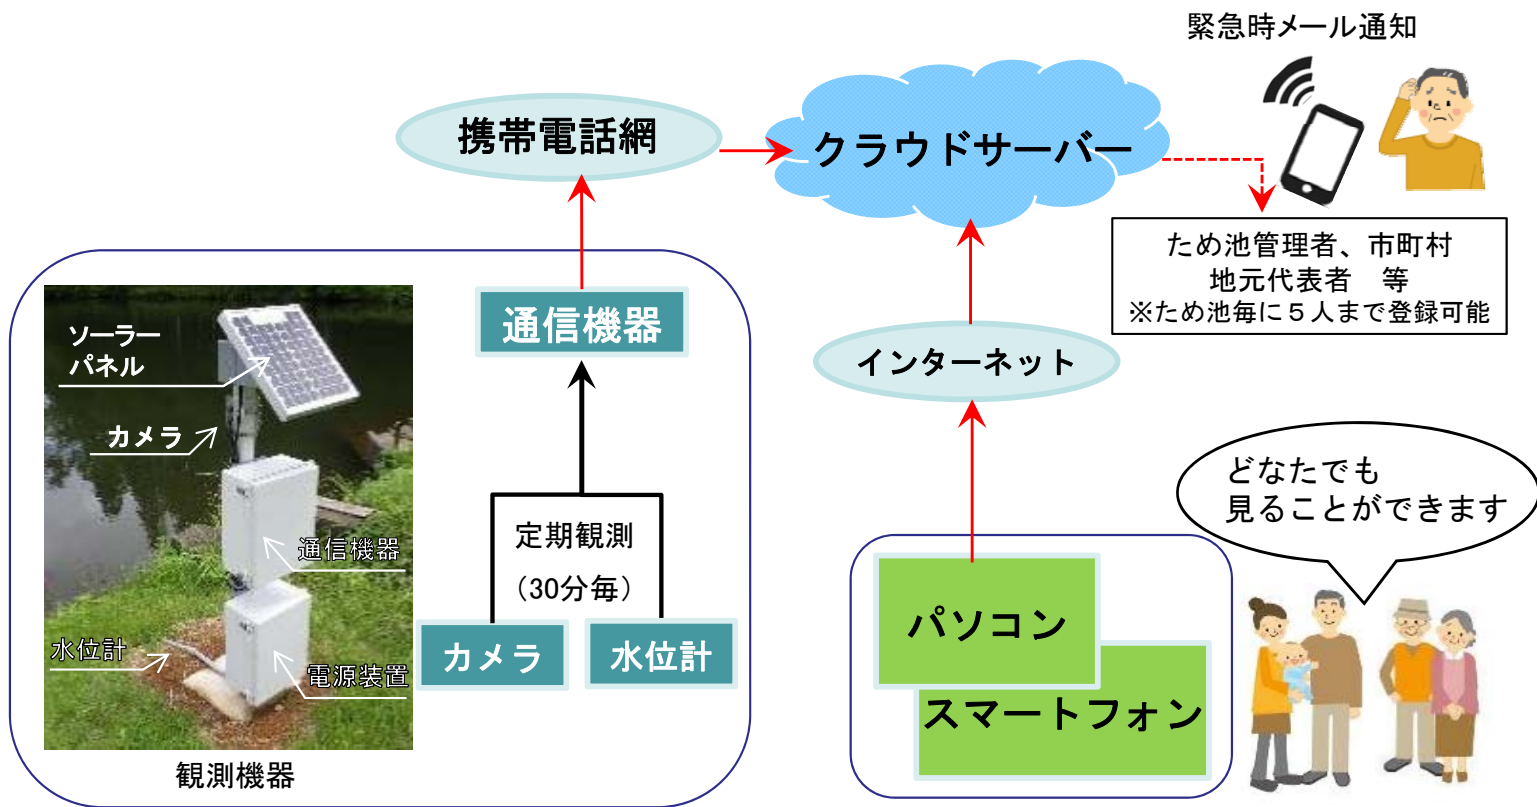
緊急時メール通知

携帯電話網

クラウドサーバー

ため池管理者、市町村
地元代表者　等
※ため池毎に５人まで登録可能

ソーラー
パネル

カメラ

通信機器

水位計

電源装置

観測機器

通信機器

定期観測
（30分毎）

カメラ

水位計

インターネット

どなたでも
見ることができます

パソコン

スマートフォン